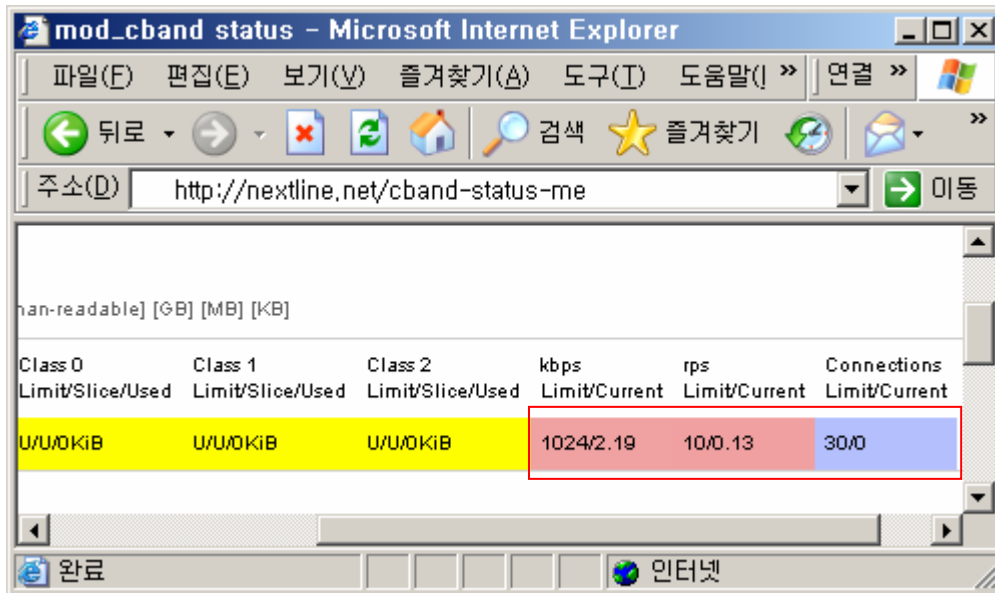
mod_cband status - Microsoft Internet Explorer

파일(F) 편집(E) 보기(V) 즐겨찾기(A) 도구(T) 도움말(| » 연결 »

뒤로 검색 즐겨찾기

주소(D) http://nextline,net/cband-status-me 이동

han-readable] [GB] [MB] [KB]

| Class 0 Limit/Slice/Used | Class 1 Limit/Slice/Used | Class 2 Limit/Slice/Used | kbps Limit/Current | rps Limit/Current | Connections Limit/Current |
|---|---|---|---|---|---|
| U/U/0KiB | U/U/0KiB | U/U/0KiB | 1024/2.19 | 10/0.13 | 30/0 |

완료 인터넷